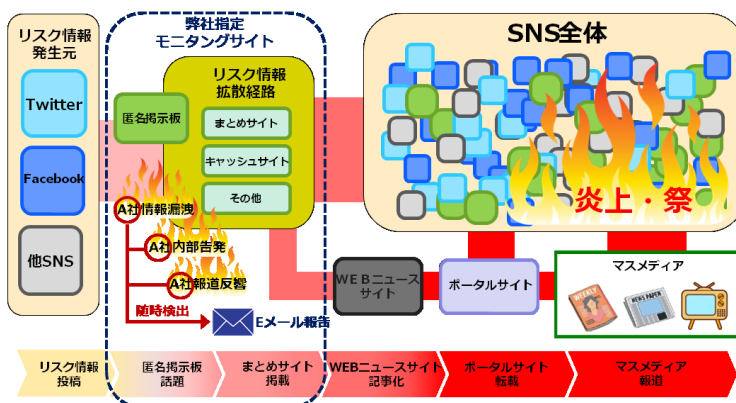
リスク情報発生元

Twitter

Facebook

他SNS

弊社指定
モニタングサイト

リスク情報拡散経路

匿名掲示板

まとめサイト

キャッシュサイト

その他

A社情報漏洩

A社内部告発

A社報道反響

随時検出

Eメール報告

SNS全体

炎上・祭

WEBニュースサイト

ポータルサイト

マスメディア

WEEKLY

NEWS PAPER

リスク情報投稿

匿名掲示板話題

まとめサイト掲載

WEBニュースサイト記事化

ポータルサイト転載

マスメディア報道